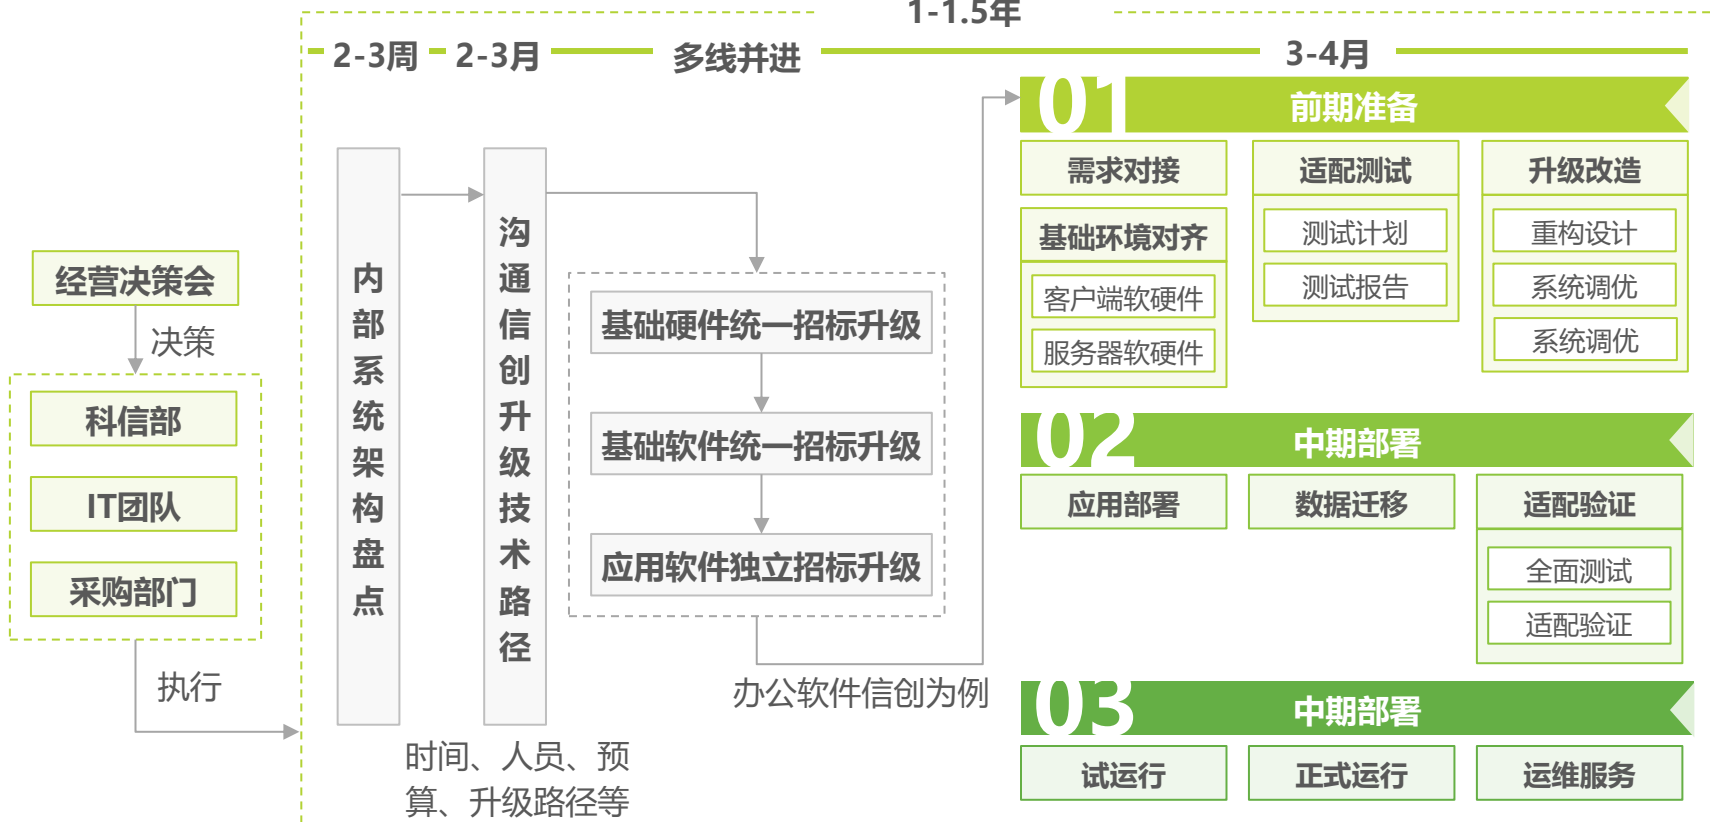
1-1.5年

2-3周 2-3月 多线并进 3-4月

经营决策会

决策

科信部

IT团队

采购部门

执行

内部系统架构盘点

沟通信创升级技术路径

时间、人员、预算、升级路径等

基础硬件统一招标升级

基础软件统一招标升级

应用软件独立招标升级

办公软件信创为例

01 前期准备

需求对接

基础环境对齐

客户端软硬件

服务器软硬件

适配测试

测试计划

测试报告

升级改造

重构设计

系统调优

系统调优

02 中期部署

应用部署

数据迁移

适配验证

全面测试

适配验证

03 中期部署

试运行

正式运行

运维服务